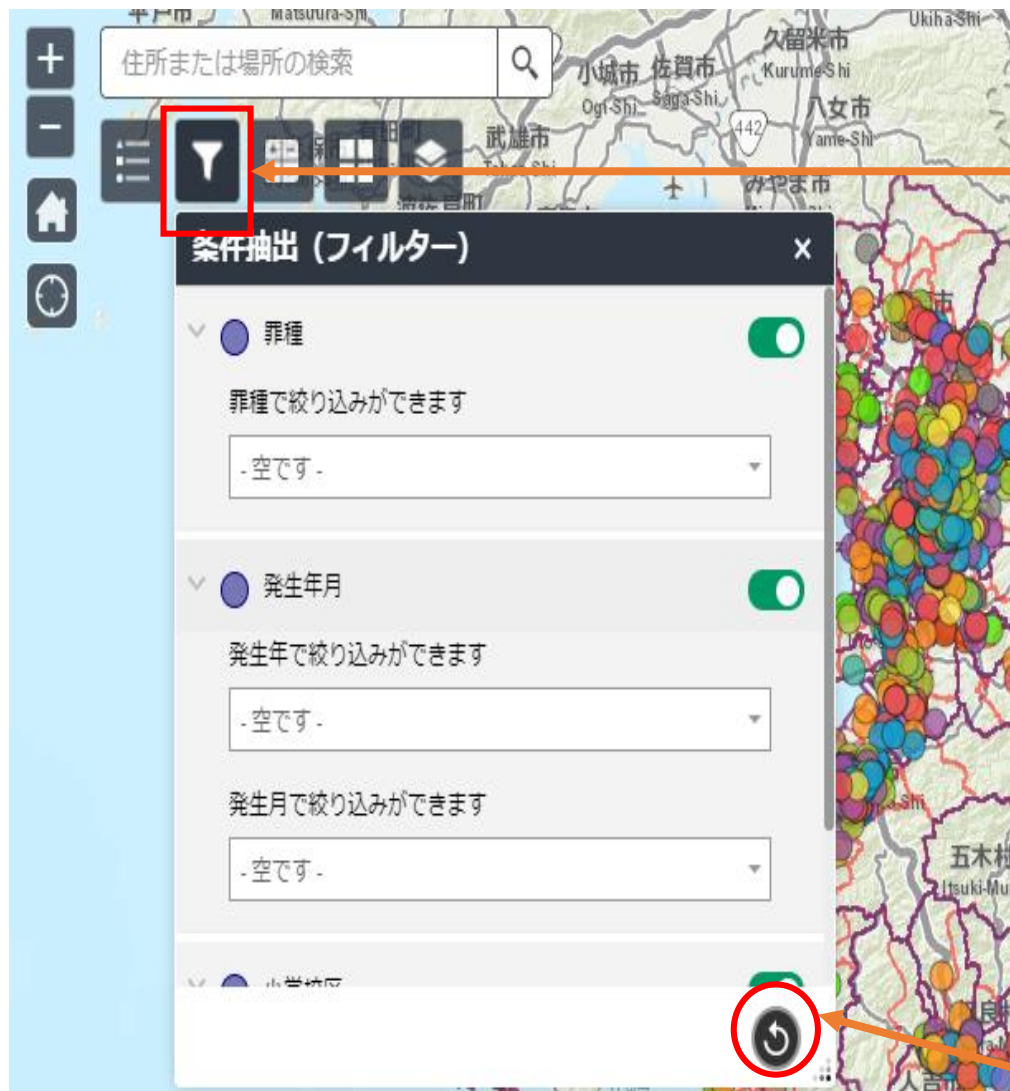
平戸市 Matsuura-Shi Ukiha-Shi
久留米市 Kurume-Shi
小城市 佐賀市 Ogi-Shi Saga-Shi
八女市 Yame-Shi
442
武雄市
みやま市

住所または場所の検索

条件抽出（フィルター） ×

罪種
罪種で絞り込みができます
- 空です -

発生年月
発生年で絞り込みができます
- 空です -
発生月で絞り込みができます
- 空です -

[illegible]

五木村 Itsuki-Mu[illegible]